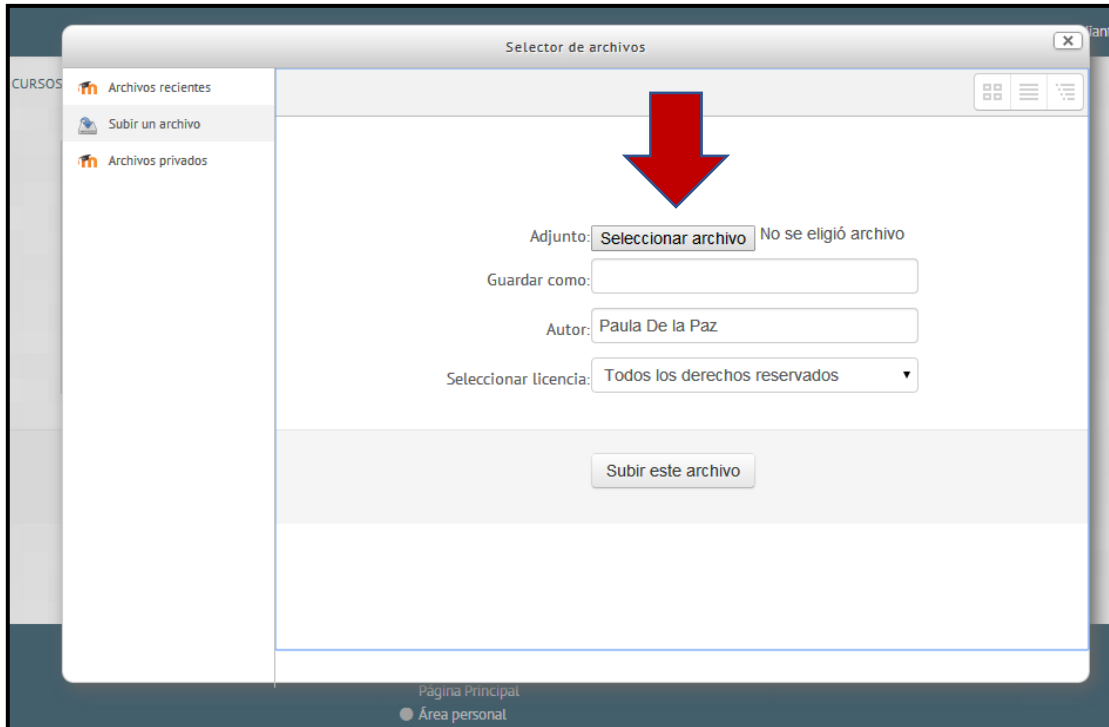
Selector de archivos

CURSOS

Archivos recientes

Subir un archivo

Archivos privados

Adjunto: Seleccionar archivo No se eligió archivo

Guardar como:

Autor: Paula De la Paz

Seleccionar licencia: Todos los derechos reservados

Subir este archivo

Página Principal

Área personal